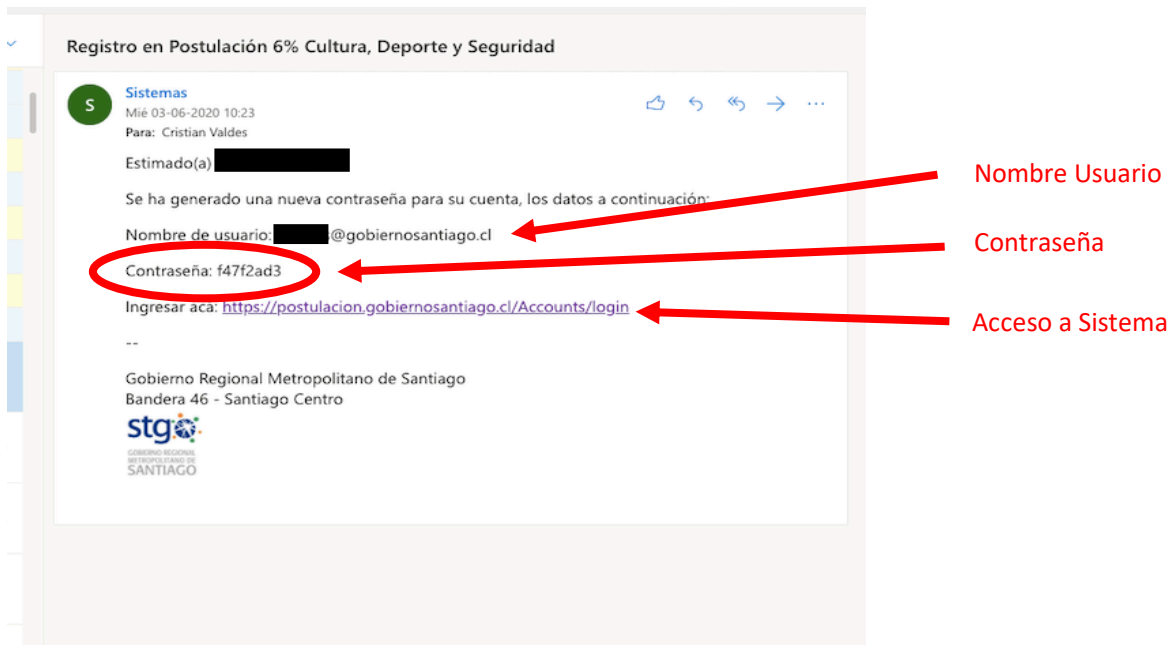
Registro en Postulación 6% Cultura, Deporte y Seguridad

S

Sistemas
Mié 03-06-2020 10:23
Para: Cristian Valdes

Estimado(a) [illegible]

Se ha generado una nueva contraseña para su cuenta, los datos a continuación:

Nombre de usuario: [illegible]@gobiernosantiago.cl

Contraseña: f47f2ad3

Ingresar aca: https://postulacion.gobiernosantiago.cl/Accounts/login

--

Gobierno Regional Metropolitano de Santiago
Bandera 46 - Santiago Centro

stgo
GOBIERNO REGIONAL METROPOLITANO DE SANTIAGO

Nombre Usuario

Contraseña

Acceso a Sistema